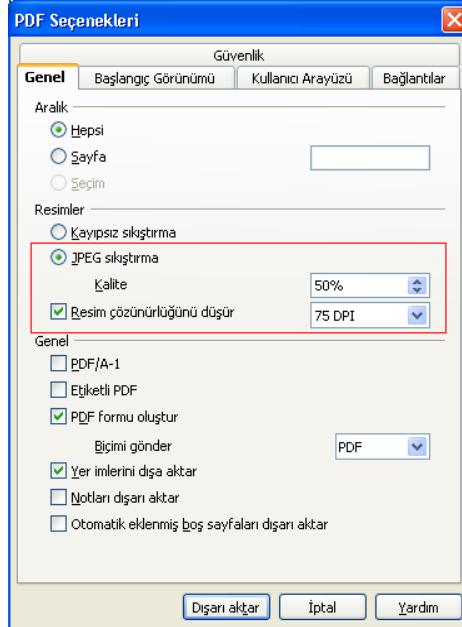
PDF Seçenekleri

Güvenlik

Genel | Başlangıç Görünümü | Kullanıcı Arayüzü | Bağlantılar

Aralık

Hepsi

Sayfa

Seçim

Resimler

Kayıpsız sıkıştırma

JPEG sıkıştırma

Kalite 50%

Resim çözünürlüğünü düşür 75 DPI

Genel

PDF/A-1

Etiketli PDF

PDF formu oluştur

Biçimi gönder PDF

Yer imlerini dışa aktar

Notları dışarı aktar

Otomatik eklenmiş boş sayfaları dışarı aktar

Dışarı aktar | İptal | Yardım